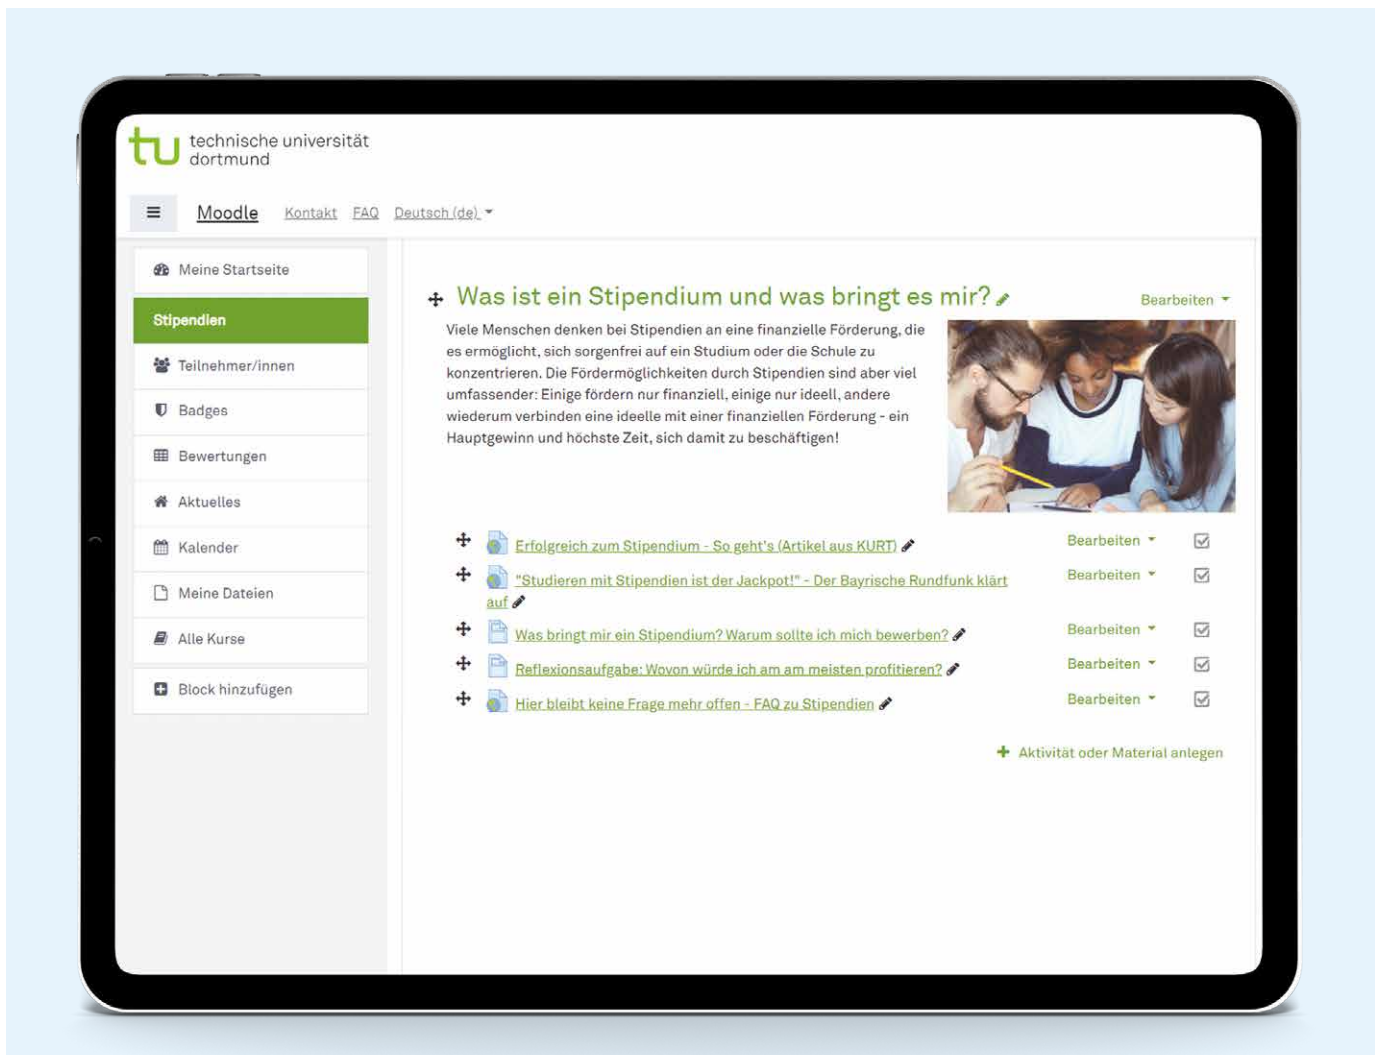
tu technische universität dortmund

Moodle Kontakt FAQ Deutsch (de)

Meine Startseite
Stipendien
Teilnehmer/innen
Badges
Bewertungen
Aktuelles
Kalender
Meine Dateien
Alle Kurse
Block hinzufügen

Was ist ein Stipendium und was bringt es mir?

Bearbeiten

Viele Menschen denken bei Stipendien an eine finanzielle Förderung, die es ermöglicht, sich sorgenfrei auf ein Studium oder die Schule zu konzentrieren. Die Fördermöglichkeiten durch Stipendien sind aber viel umfassender: Einige fördern nur finanziell, einige nur ideell, andere wiederum verbinden eine ideelle mit einer finanziellen Förderung - ein Hauptgewinn und höchste Zeit, sich damit zu beschäftigen!

Erfolgreich zum Stipendium - So geht's (Artikel aus KURT) Bearbeiten

"Studieren mit Stipendien ist der Jackpot!" - Der Bayrische Rundfunk klärt auf Bearbeiten

Was bringt mir ein Stipendium? Warum sollte ich mich bewerben? Bearbeiten

Reflexionsaufgabe: Wovon würde ich am am meisten profitieren? Bearbeiten

Hier bleibt keine Frage mehr offen - FAQ zu Stipendien Bearbeiten

Aktivität oder Material anlegen